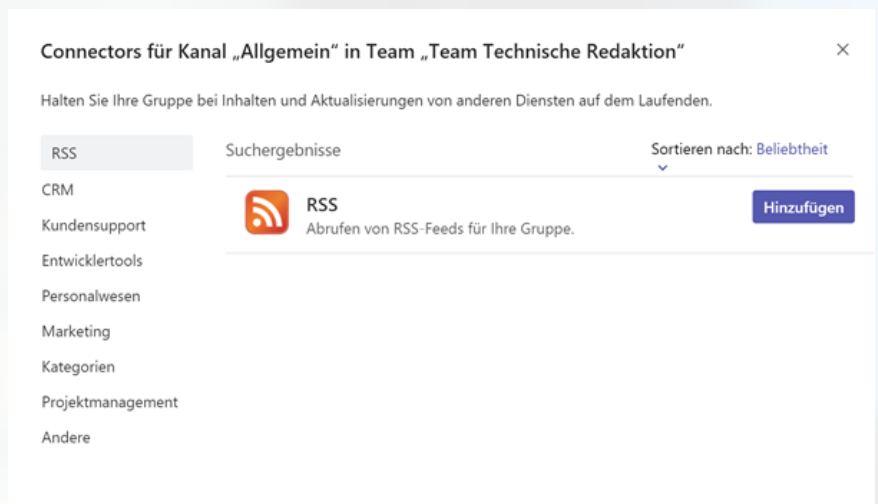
Connectors für Kanal „Allgemein“ in Team „Team Technische Redaktion“

×

Halten Sie Ihre Gruppe bei Inhalten und Aktualisierungen von anderen Diensten auf dem Laufenden.

RSS
CRM
Kundensupport
Entwicklertools
Personalwesen
Marketing
Kategorien
Projektmanagement
Andere

Suchergebnisse

Sortieren nach: Beliebtheit

RSS
Abrufen von RSS-Feeds für Ihre Gruppe.

Hinzufügen